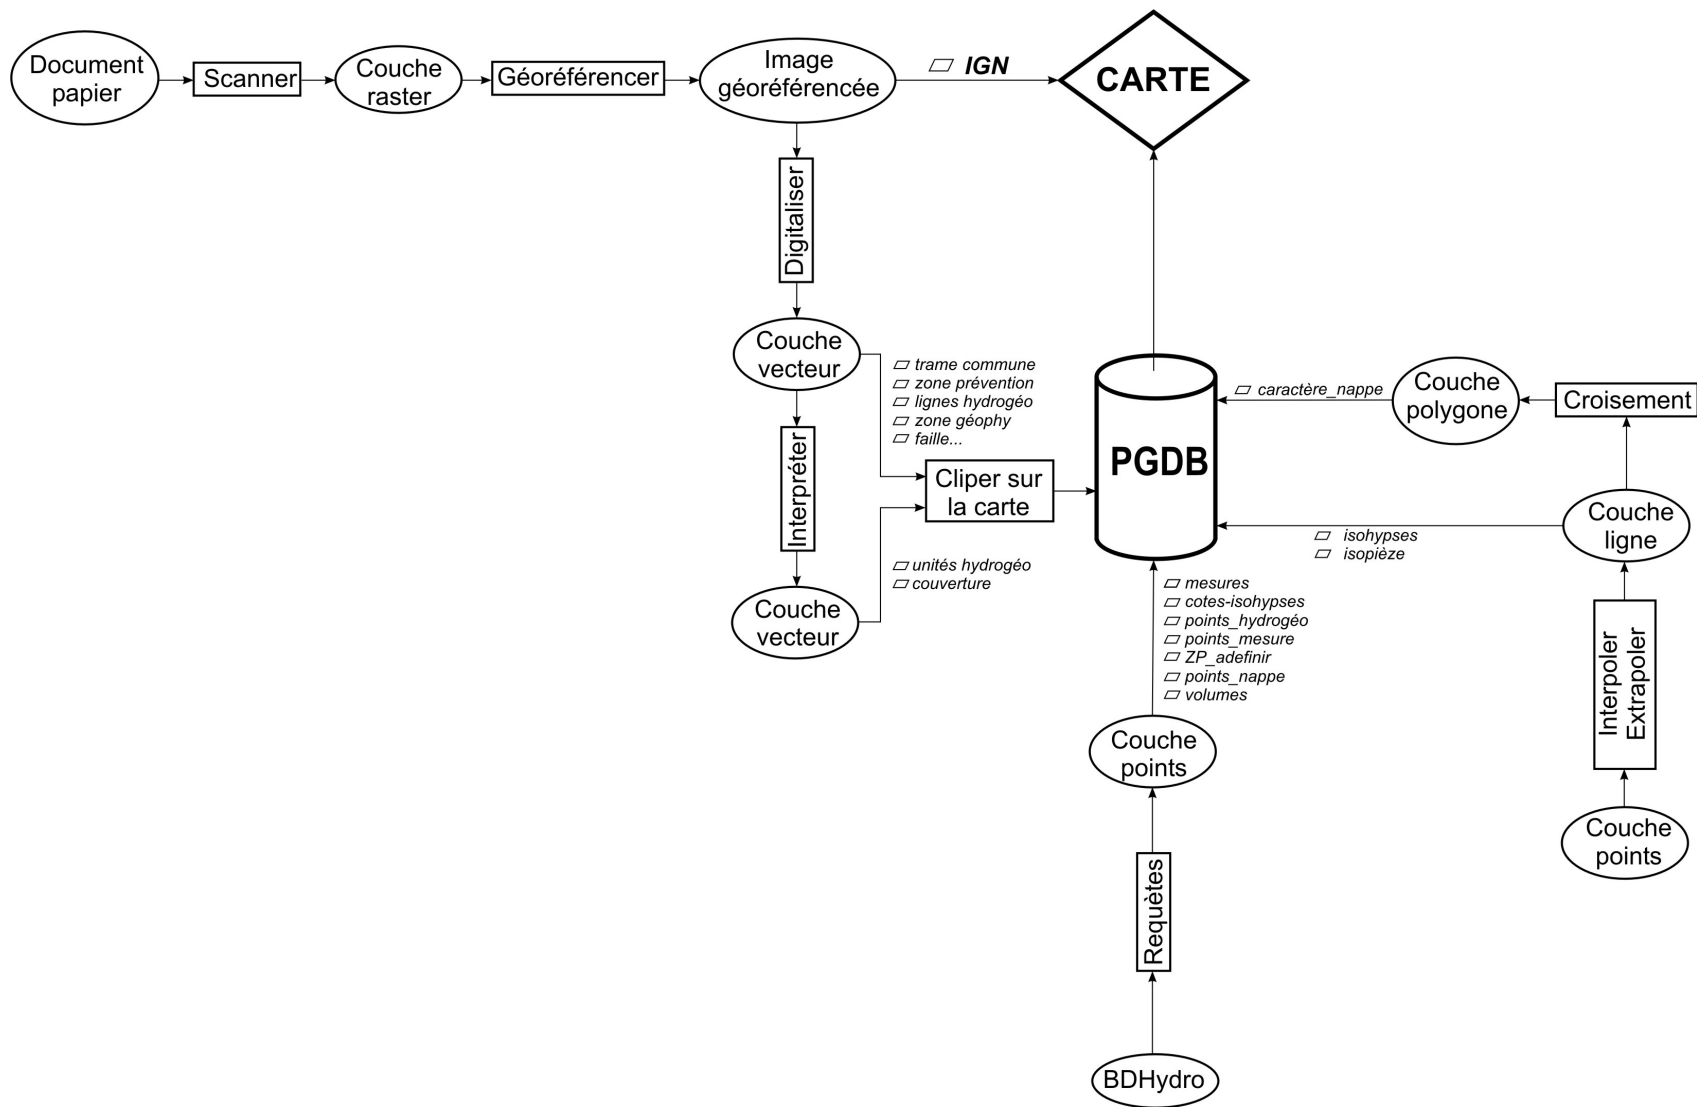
Document papier

Scanner

Couche raster

Géoréférencer

Image géoréférencée

IGN

CARTE

Digitaliser

Couche vecteur

trame commune
zone prévention
lignes hydrogéo
zone géophy
faille...

Interpréter

Cliper sur la carte

unités hydrogéo
couverture

Couche vecteur

PGDB

caractère_nappe

Couche polygone

Croisement

Couche ligne

isohypses
isopièze

mesures
cotes-isohypses
points_hydrogéo
points_mesure
ZP_adefinir
points_nappe
volumes

Couche points

Interpoler Extrapoler

Couche points

Requètes

BDHydro